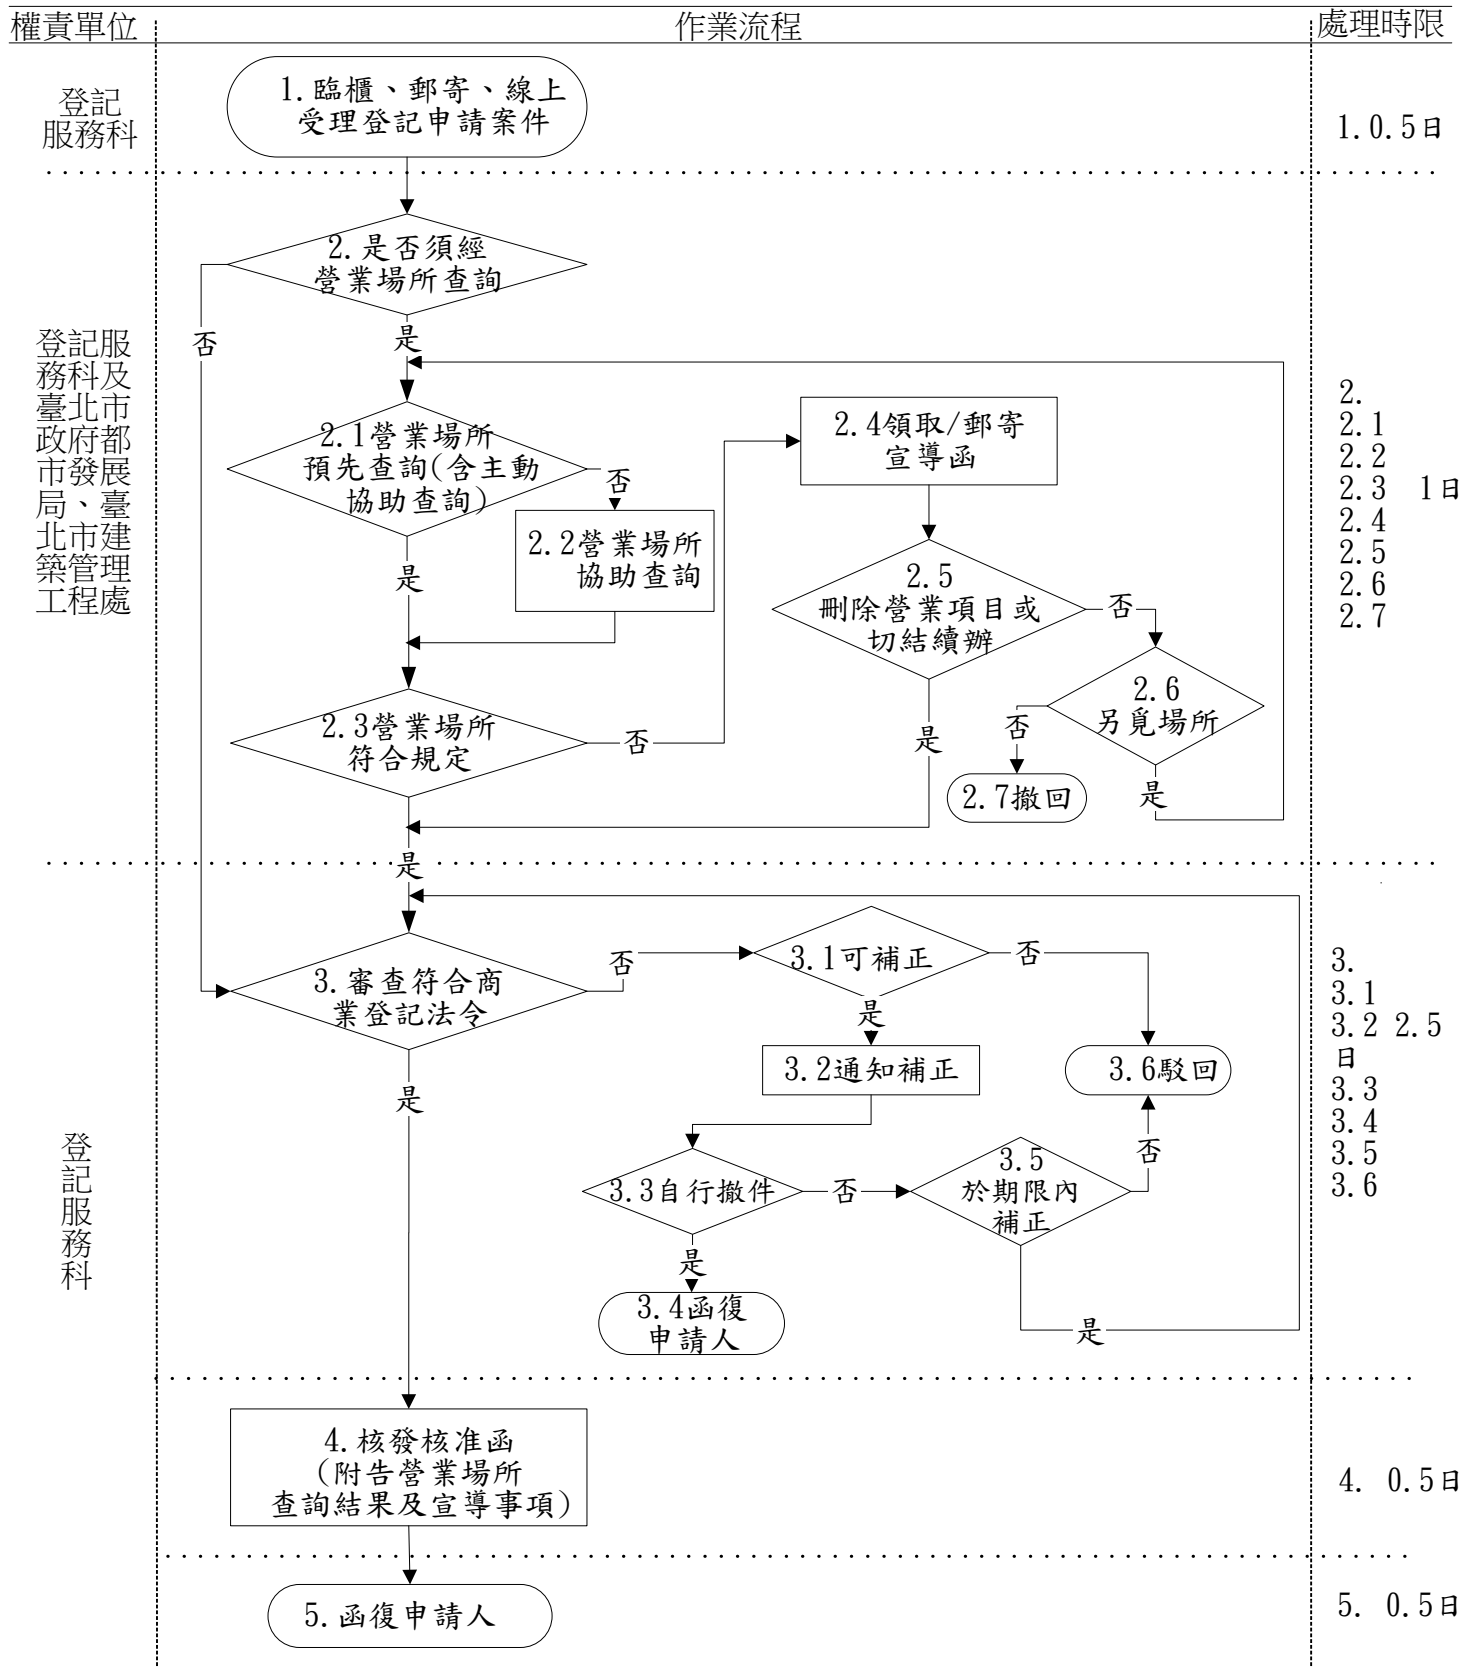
權責單位

作業流程

處理時限

登記服務科

1.臨櫃、郵寄、線上受理登記申請案件

1.0.5日

登記服務科及臺北市政府都市發展局、臺北市建築管理工程處

2.是否須經營業場所查詢

否

是

2.1營業場所預先查詢(含主動協助查詢)

否

2.2營業場所協助查詢

是

2.3營業場所符合規定

否

2.4領取/郵寄宣導函

2.5 刪除營業項目或切結續辦

否

2.6 另覓場所

否

2.7撤回

是

是

2.
2.1
2.2
2.3 1日
2.4
2.5
2.6
2.7

是

登記服務科

3.審查符合商業登記法令

否

3.1可補正

否

是

3.2通知補正

3.6駁回

3.3自行撤件

否

3.5 於期限內補正

否

是

3.4函復申請人

是

是

3.
3.1
3.2 2.5日
3.3
3.4
3.5
3.6

4.核發核准函(附告營業場所查詢結果及宣導事項)

4. 0.5日

5.函復申請人

5. 0.5日